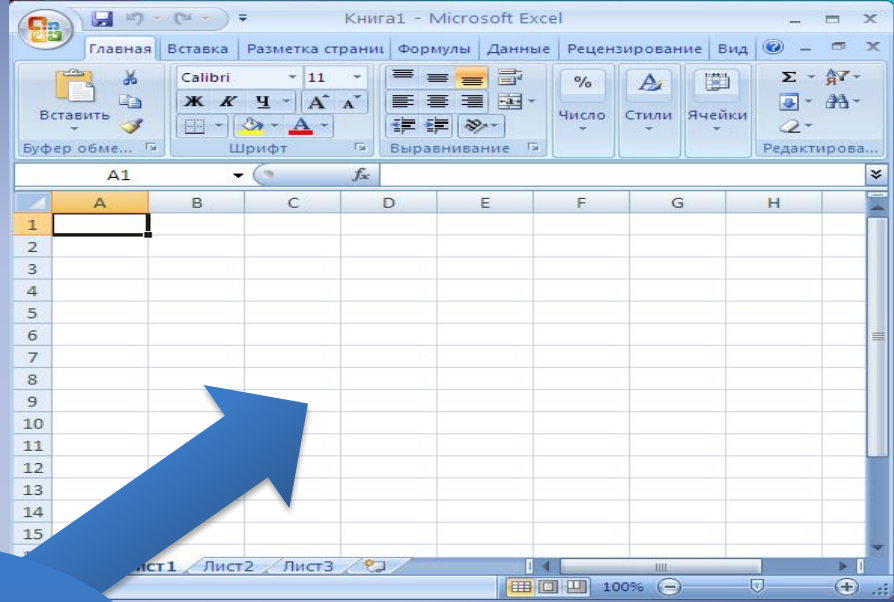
Книга1 - Microsoft Excel

Главная | Вставка | Разметка страниц | Формулы | Данные | Рецензирование | Вид

Вставить

Буфер обме...

Calibri | 11

Ж К Ч

A A

A

Шрифт

Выравнивание

%

Число

Стили

Ячейки

Σ

Редактирова...

A1

$f_x$

| | A | B | C | D | E | F | G | H |
|---|---|---|---|---|---|---|---|---|
| 1 | | | | | | | | |
| 2 | | | | | | | | |
| 3 | | | | | | | | |
| 4 | | | | | | | | |
| 5 | | | | | | | | |
| 6 | | | | | | | | |
| 7 | | | | | | | | |
| 8 | | | | | | | | |
| 9 | | | | | | | | |
| 10 | | | | | | | | |
| 11 | | | | | | | | |
| 12 | | | | | | | | |
| 13 | | | | | | | | |
| 14 | | | | | | | | |
| 15 | | | | | | | | |

Лист1 | Лист2 | Лист3

100%